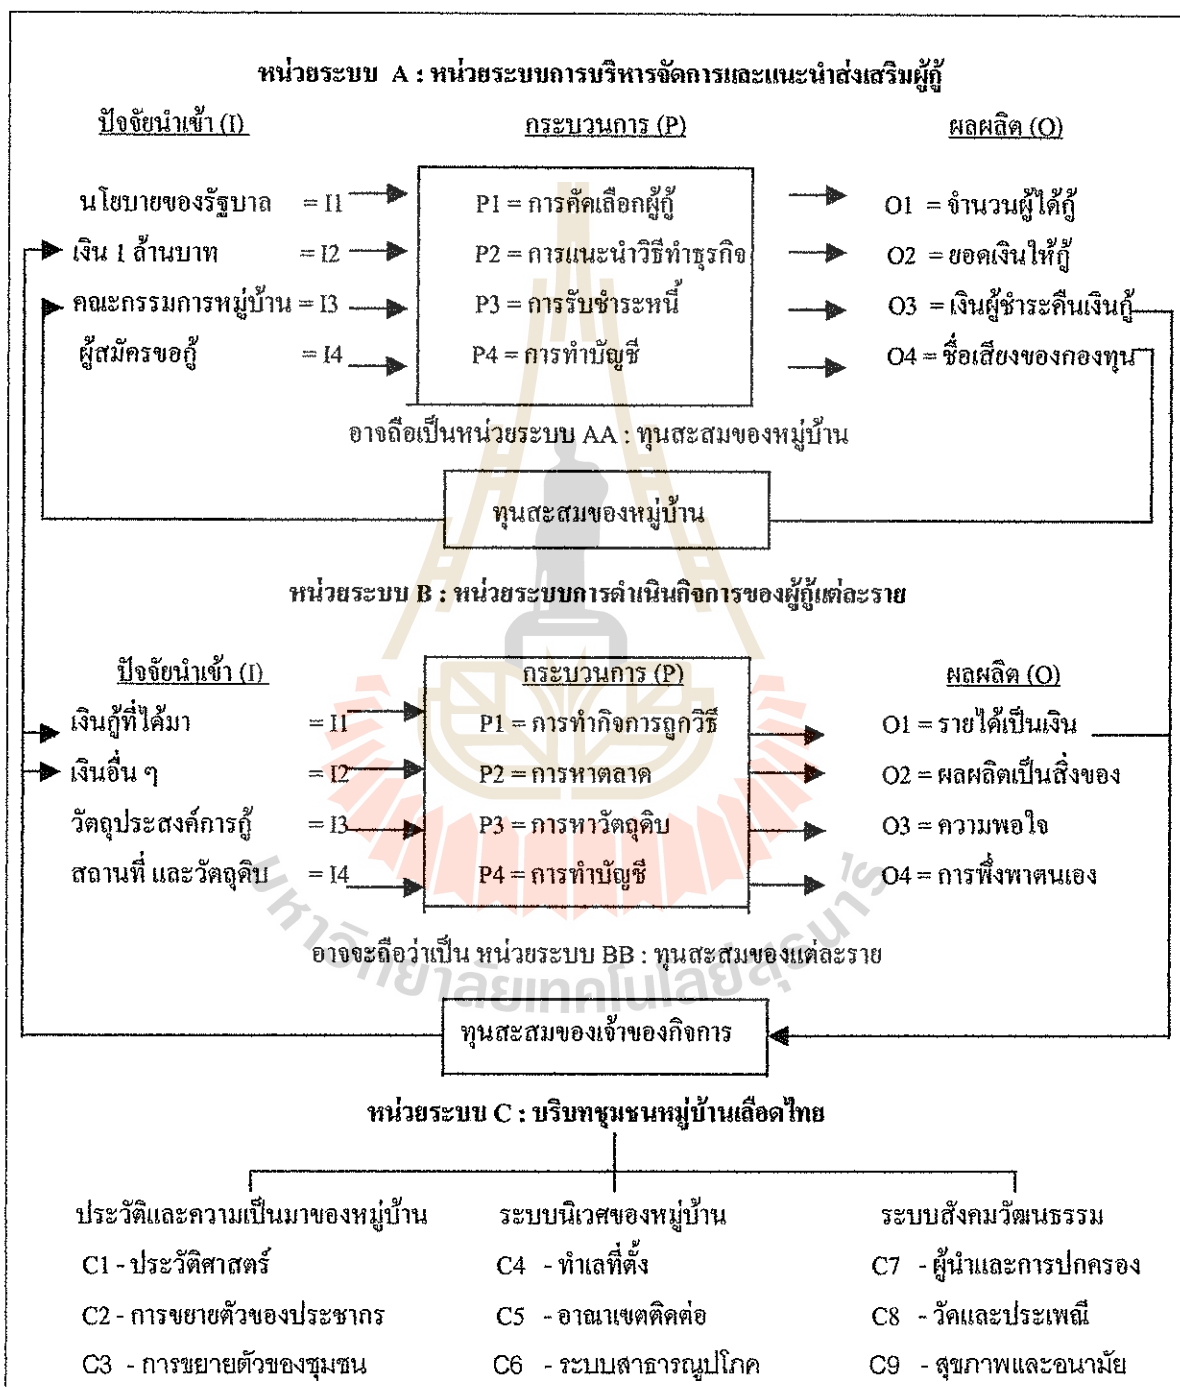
หน่วยระบบ A : หน่วยระบบการบริหารจัดการและแนะนำส่งเสริมผู้กู้

ปัจจัยนำเข้า (I)

กระบวนการ (P)

ผลผลิต (O)

นโยบายของรัฐบาล = I1

เงิน 1 ล้านบาท = I2

คณะกรรมการหมู่บ้าน = I3

ผู้สมัครขอกู้ = I4

P1 = การคัดเลือกผู้กู้

P2 = การแนะนำวิธีทำธุรกิจ

P3 = การรับชำระหนี้

P4 = การทำบัญชี

O1 = จำนวนผู้ได้กู้

O2 = ยอดเงินให้กู้

O3 = เงินผู้ชำระคืนเงินกู้

O4 = ชื่อเสียงของกองทุน

อาจถือเป็นหน่วยระบบ AA : ทุนสะสมของหมู่บ้าน

ทุนสะสมของหมู่บ้าน

หน่วยระบบ B : หน่วยระบบการดำเนินกิจการของผู้กู้แต่ละราย

ปัจจัยนำเข้า (I)

กระบวนการ (P)

ผลผลิต (O)

เงินกู้ที่ได้มา = I1

เงินอื่น ๆ = I2

วัตถุประสงค์การกู้ = I3

สถานที่ และวัตถุดิบ = I4

P1 = การทำกิจการถูกวิธี

P2 = การหาตลาด

P3 = การหาวัตถุดิบ

P4 = การทำบัญชี

O1 = รายได้เป็นเงิน

O2 = ผลผลิตเป็นสิ่งของ

O3 = ความพอใจ

O4 = การพึ่งพาตนเอง

อาจจะถือว่าเป็น หน่วยระบบ BB : ทุนสะสมของแต่ละราย

ทุนสะสมของเจ้าของกิจการ

หน่วยระบบ C : บริบทชุมชนหมู่บ้านเลือดไทย

ประวัติและความเป็นมาของหมู่บ้าน

C1 - ประวัติศาสตร์

C2 - การขยายตัวของประชากร

C3 - การขยายตัวของชุมชน

ระบบนิเวศของหมู่บ้าน

C4 - ทำเลที่ตั้ง

C5 - อาณาเขตติดต่อ

C6 - ระบบสาธารณูปโภค

ระบบสังคมวัฒนธรรม

C7 - ผู้นำและการปกครอง

C8 - วัดและประเพณี

C9 - สุขภาพและอนามัย

มหาวิทยาลัยเทคโนโลยีสุรนารี